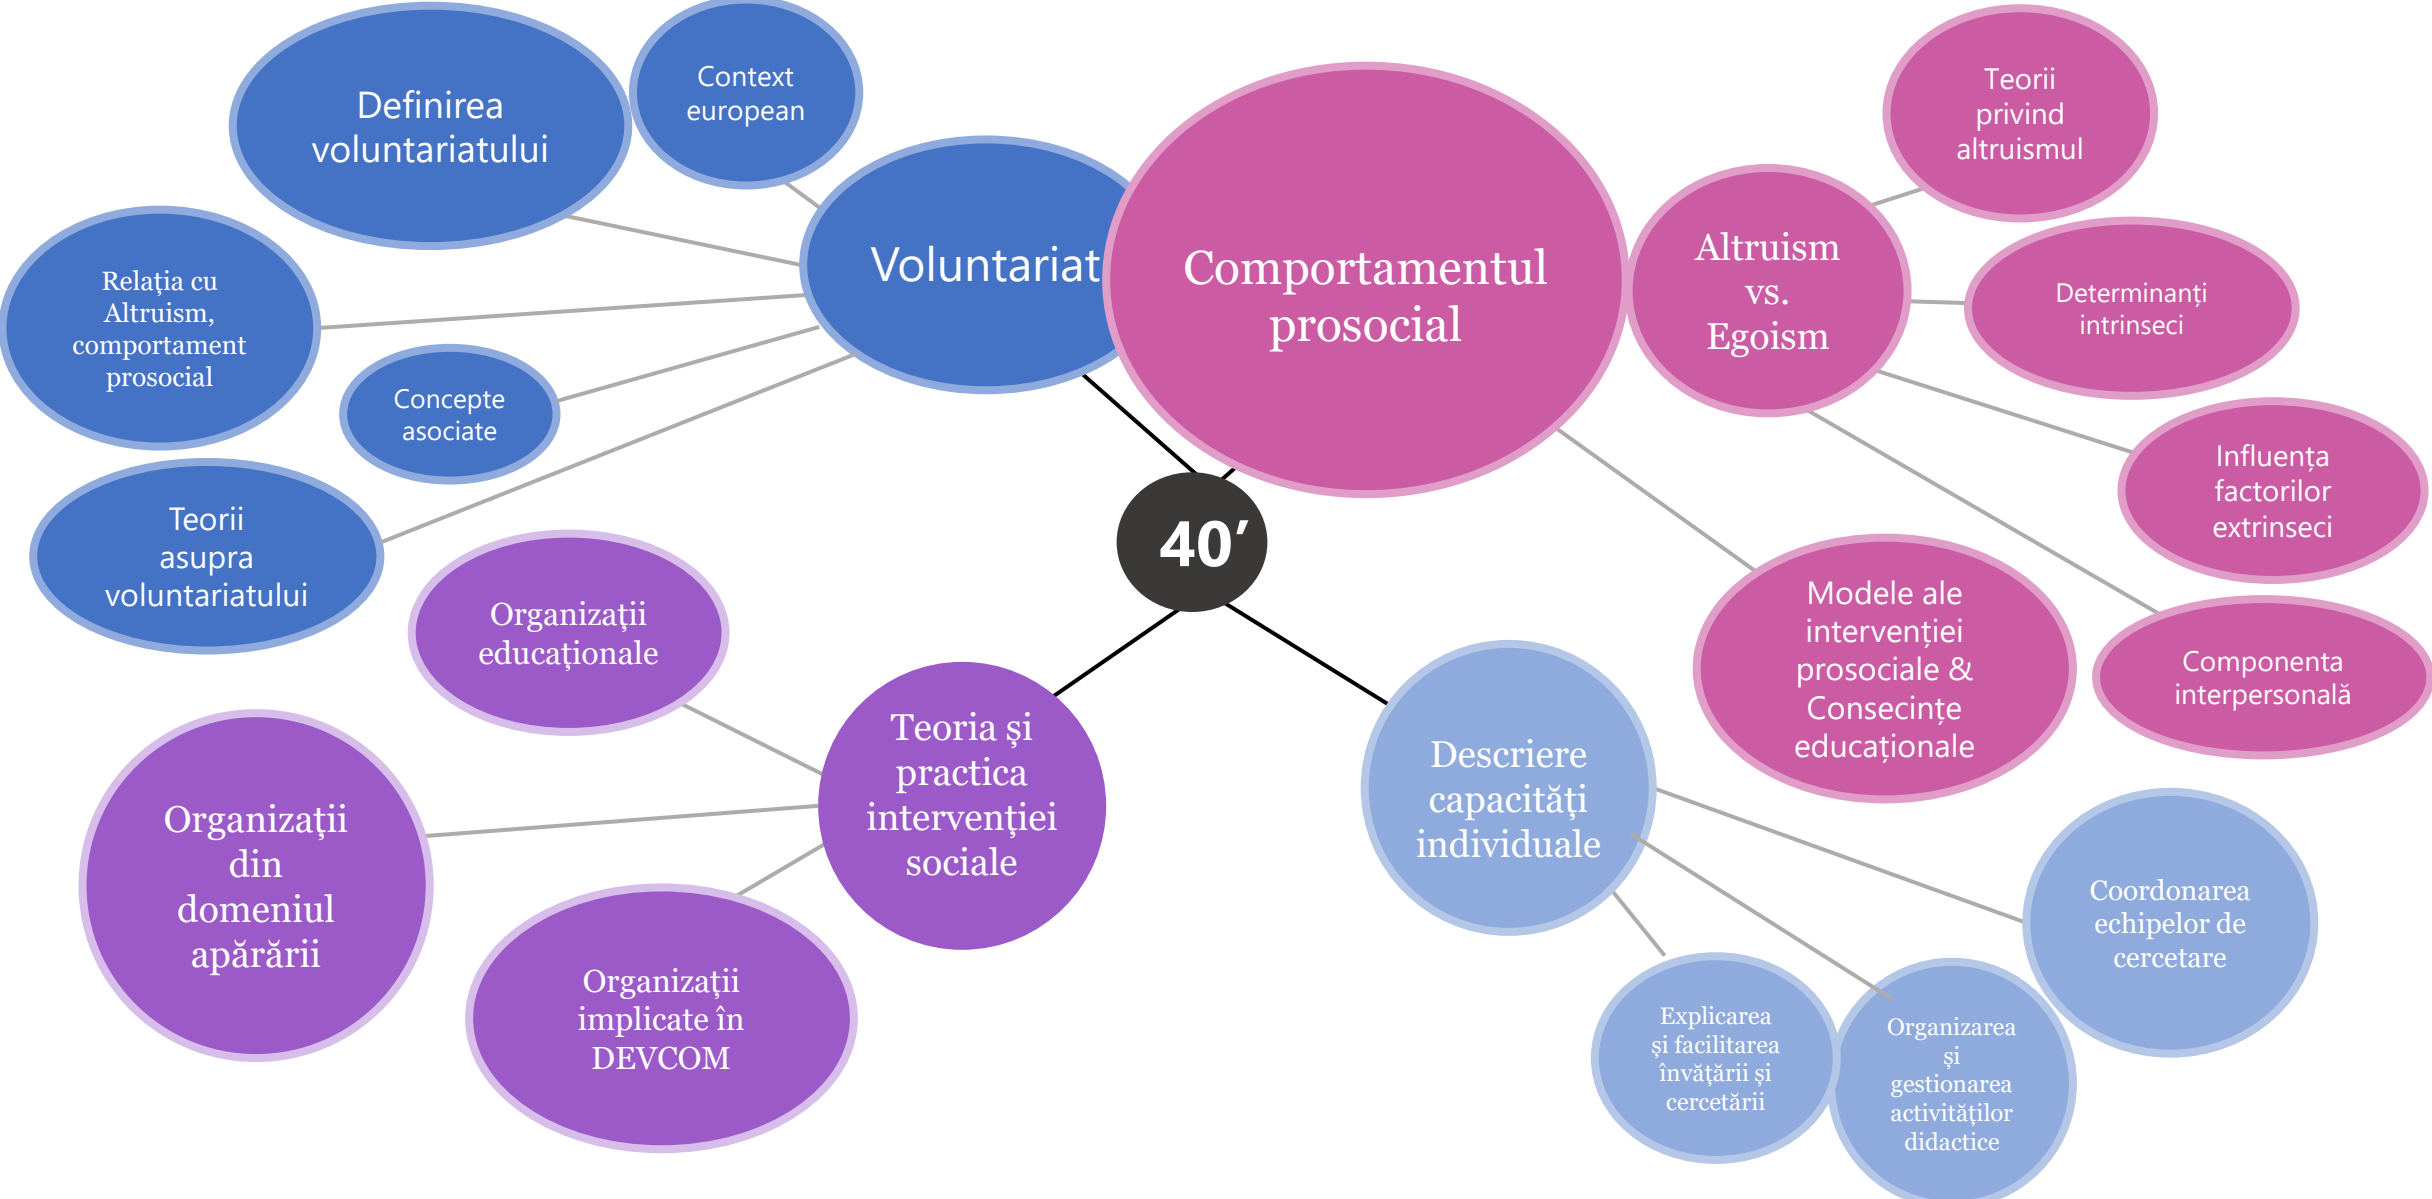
Definirea voluntariatului

Context european

Voluntariat

Relația cu Altruism, comportament prosocial

Concepte asociate

Teorii asupra voluntariatului

Comportamentul prosocial

Altruism vs. Egoism

Teorii privind altruismul

Determinanți intrinseci

Influența factorilor extrinseci

Componenta interpersonală

Modele ale intervenției prosociale & Consecințe educaționale

40′

Organizații educaționale

Teoria și practica intervenției sociale

Organizații din domeniul apărării

Organizații implicate în DEVCOM

Descriere capacități individuale

Coordonarea echipelor de cercetare

Explicarea și facilitarea învățării și cercetării

Organizarea și gestionarea activităților didactice